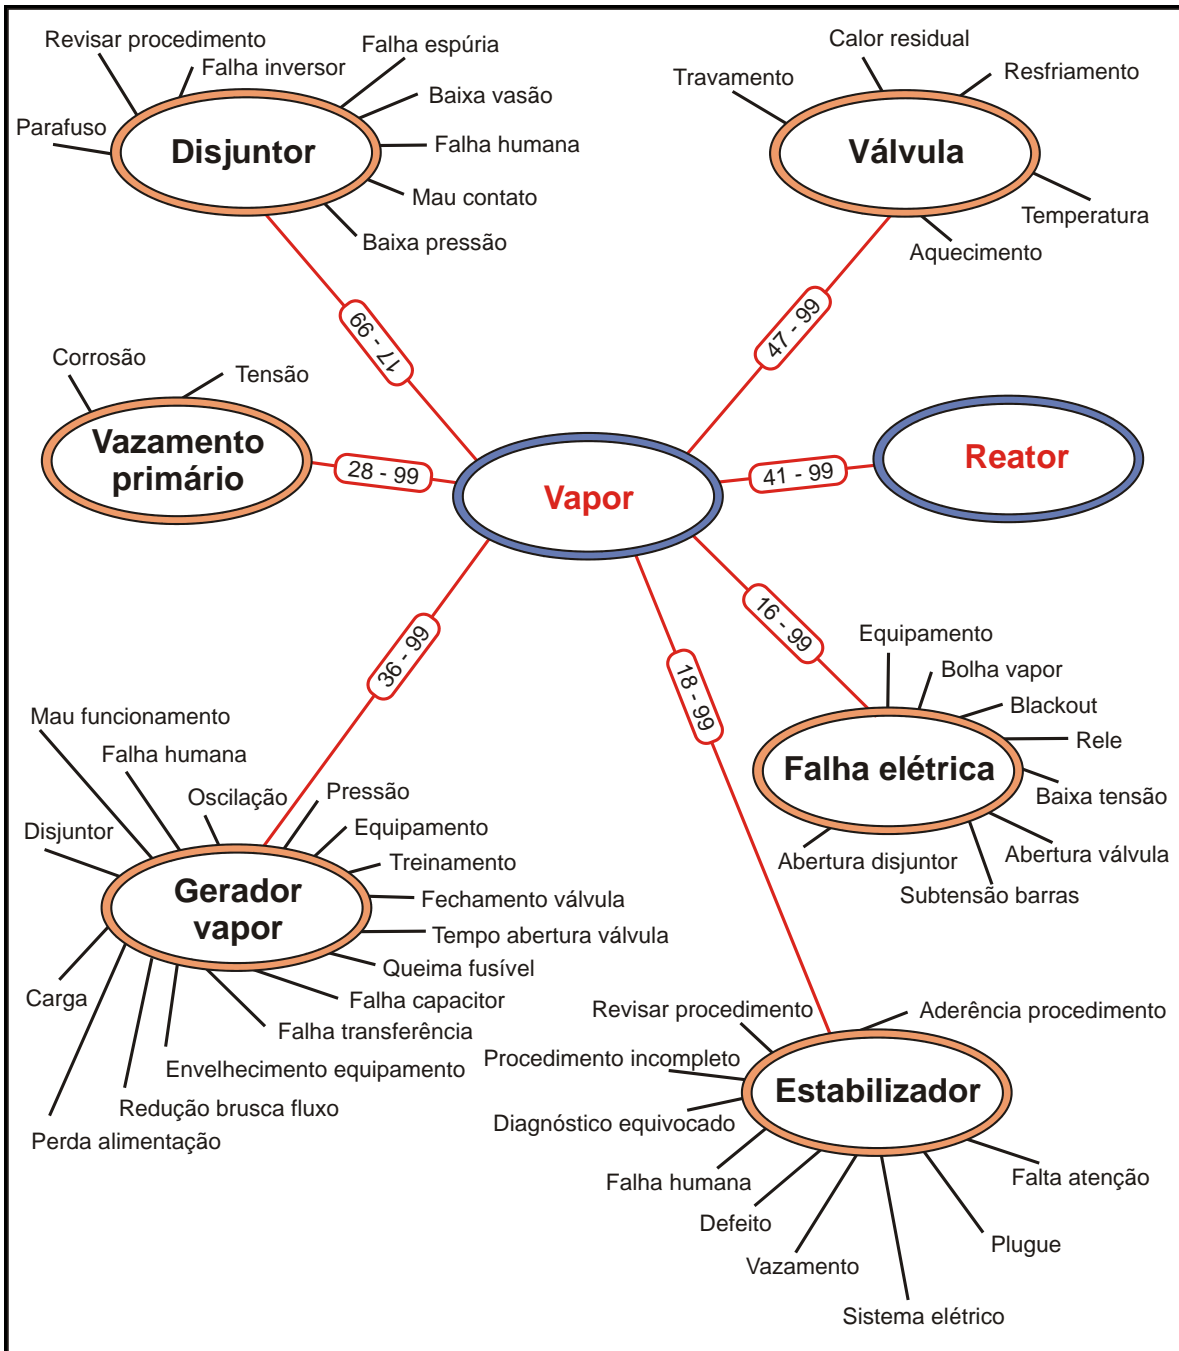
Revisar procedimento
Falha inversor
Falha espúria
Baixa vasão
Parafuso
Disjuntor
Falha humana
Mau contato
Baixa pressão

Calor residual
Travamento
Resfriamento
Válvula
Temperatura
Aquecimento

17 - 99
47 - 99

Corrosão
Tensão
Vazamento primário
28 - 99
Vapor
41 - 99
Reator

36 - 99
18 - 99
16 - 99

Equipamento
Bolha vapor
Blackout
Rele
Falha elétrica
Baixa tensão
Abertura válvula
Abertura disjuntor
Subtensão barras

Mau funcionamento
Falha humana
Oscilação
Pressão
Disjuntor
Equipamento
Treinamento
Gerador vapor
Fechamento válvula
Tempo abertura válvula
Queima fusível
Carga
Falha capacitor
Falha transferência
Envelhecimento equipamento
Redução brusca fluxo
Perda alimentação

Revisar procedimento
Aderência procedimento
Procedimento incompleto
Estabilizador
Diagnóstico equivocado
Falha humana
Falta atenção
Defeito
Plugue
Vazamento
Sistema elétrico